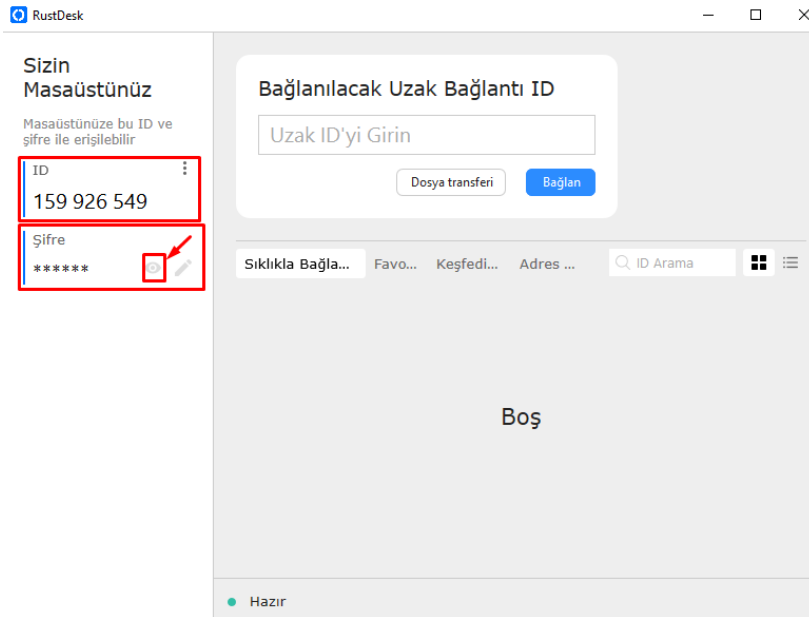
RustDesk

Sizin Masaüstünüz

Masaüstünüze bu ID ve şifre ile erişilebilir

ID

159 926 549

Şifre

******

Bağlanılacak Uzak Bağlantı ID

Uzak ID'yi Girin

Dosya transferi

Bağlan

Sıklıkla Bağla...

Favo...

Keşfedi...

Adres ...

ID Arama

Boş

Hazır